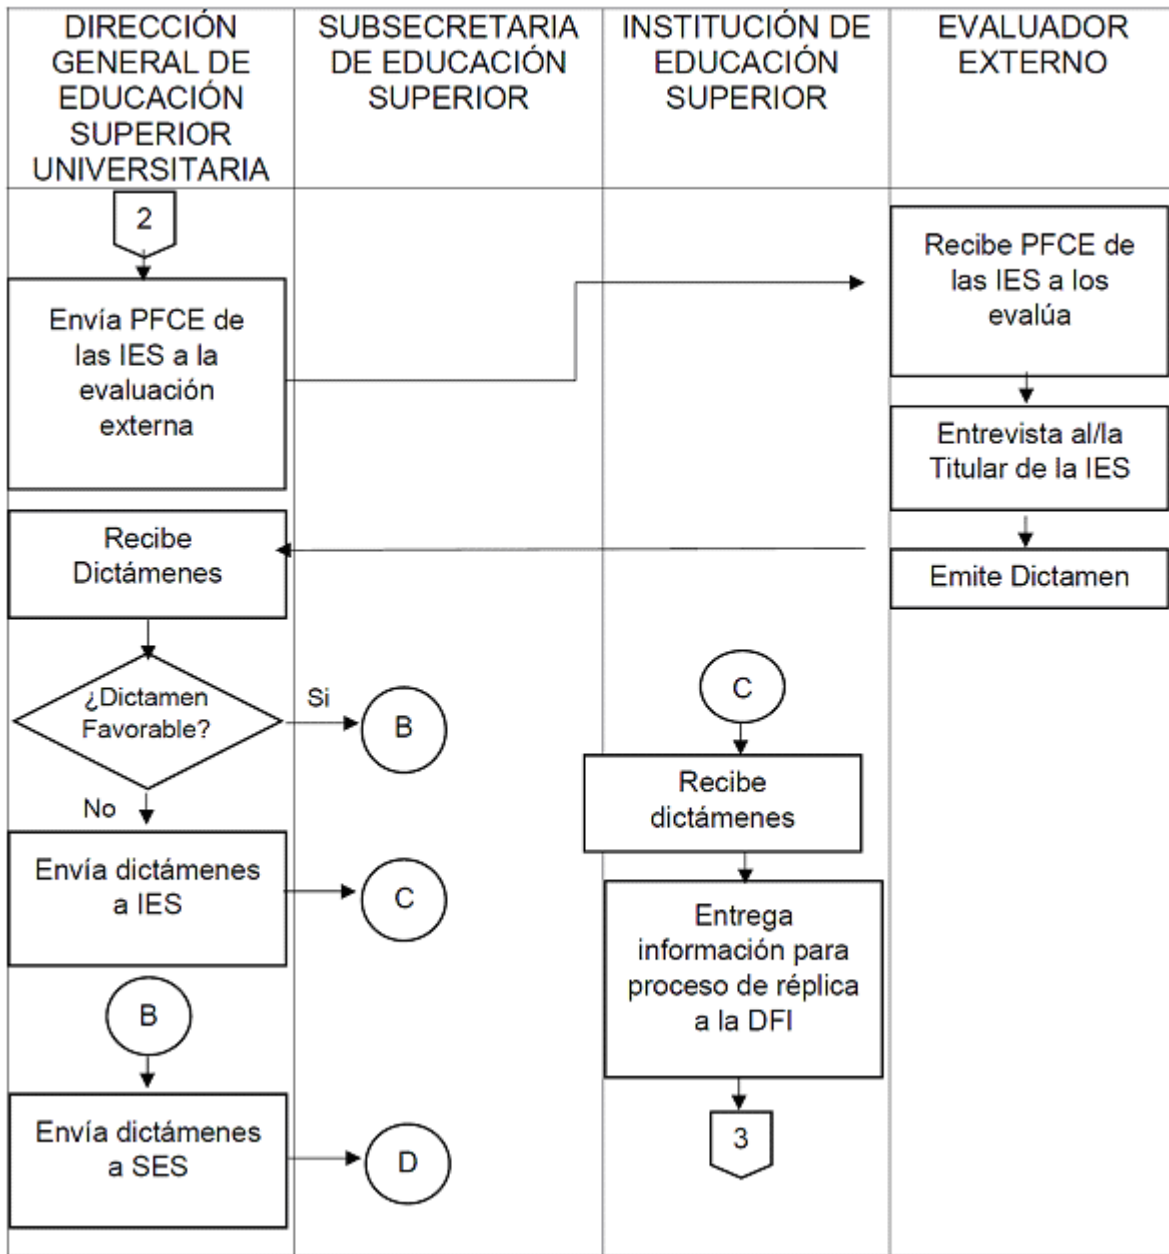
| DIRECCIÓN GENERAL DE EDUCACIÓN SUPERIOR UNIVERSITARIA | SUBSECRETARIA DE EDUCACIÓN SUPERIOR | INSTITUCIÓN DE EDUCACIÓN SUPERIOR | EVALUADOR EXTERNO |
|---|---|---|---|

2

Envía PFCE de las IES a la evaluación externa

Recibe PFCE de las IES a los evalúa

Entrevista al/la Titular de la IES

Emite Dictamen

Recibe Dictámenes

¿Dictamen Favorable?

Si

B

No

Envía dictámenes a IES

C

B

Envía dictámenes a SES

D

C

Recibe dictámenes

Entrega información para proceso de réplica a la DFI

3